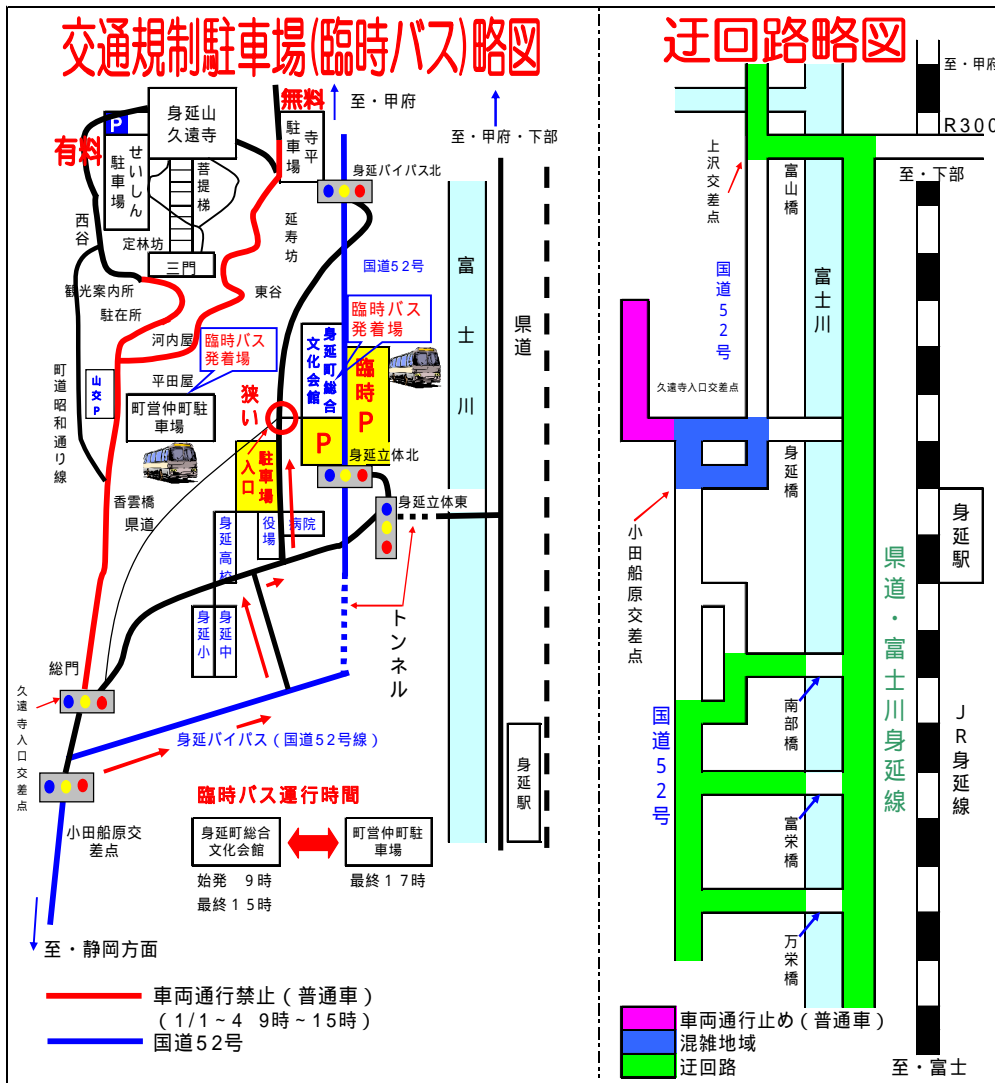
交通規制駐車場(臨時バス)略図

有料
P
身延山
久遠寺
せいしん駐車場
菩提梯
西谷
定林坊
三門
無料
寺平駐車場
至・甲府
至・甲府・下部
身延バイパス北
延寿坊
国道52号
東谷
観光案内所
駐在所
河内屋
平田屋
臨時バス発着場
町営仲町駐車場
町道昭和通り線
山交P
狭い
臨時バス発着場
身延町総合文化会館
臨時P
P
身延立体北
入口
駐車場
富士川
県道
身延立体東
香雲橋
県道
身延高校
役場
病院
身延小
身延中
トンネル
総門
久遠寺入口交差点
身延バイパス（国道52号線）
小田船原交差点
臨時バス運行時間
身延町総合文化会館
町営仲町駐車場
始発　9時
最終15時
最終17時
身延駅
至・静岡方面
車両通行禁止（普通車）
（1/1～4　9時～15時）
国道52号

迂回路略図

至・甲府
R300
至・下部
上沢交差点
富山橋
国道52号
富士川
久遠寺入口交差点
身延橋
身延駅
小田船原交差点
県道・富士川身延線
国道52号
南部橋
JR身延線
富栄橋
万栄橋
車両通行止め（普通車）
混雑地域
迂回路
至・富士